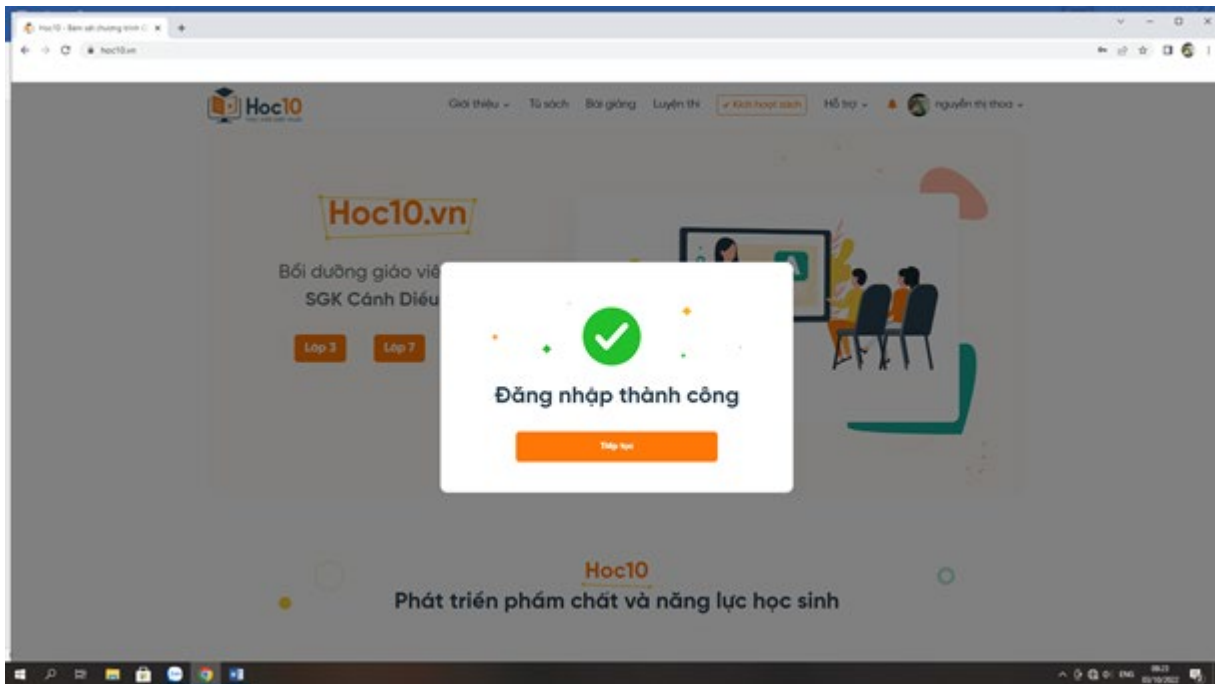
Hoc10 - Bám sát chương trình G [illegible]
hoc10.vn

Hoc10

Giới thiệu Tủ sách Bài giảng Luyện thi Kích hoạt sách Hỗ trợ nguyễn thị thoa

Hoc10.vn

Bồi dưỡng giáo viê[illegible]
SGK Cánh Diều

Lớp 3 Lớp 7

Đăng nhập thành công

Tiếp tục

Hoc10
Phát triển phẩm chất và năng lực học sinh

ENG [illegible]